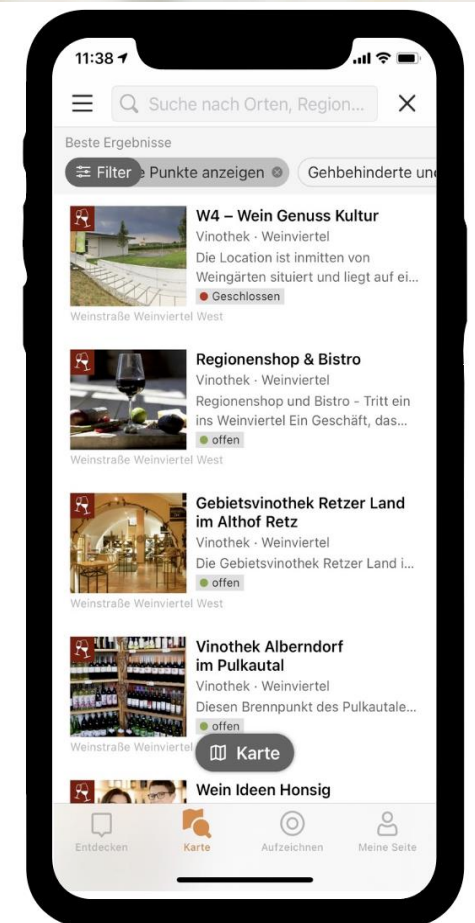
11:38

Suche nach Orten, Region...

Beste Ergebnisse

Filter e Punkte anzeigen Gehbehinderte un

W4 – Wein Genuss Kultur
Vinothek · Weinviertel
Die Location ist inmitten von Weingärten situiert und liegt auf ei...
Geschlossen
Weinstraße Weinviertel West

Regionenshop & Bistro
Vinothek · Weinviertel
Regionenshop und Bistro - Tritt ein ins Weinviertel Ein Geschäft, das...
offen
Weinstraße Weinviertel West

Gebietsvinothek Retzer Land im Althof Retz
Vinothek · Weinviertel
Die Gebietsvinothek Retzer Land i...
offen
Weinstraße Weinviertel West

Vinothek Alberndorf im Pulkautal
Vinothek · Weinviertel
Diesen Brennpunkt des Pulkautale...
offen
Weinstraße Weinviertel

Karte

Wein Ideen Honsig

Entdecken Karte Aufzeichnen Meine Seite